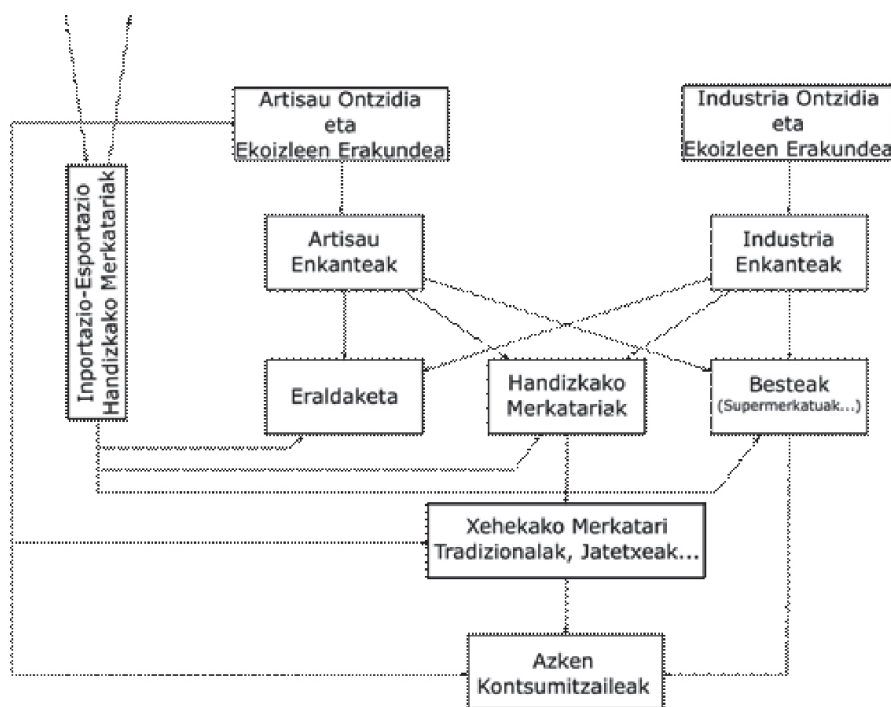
Artisau Ontzidia eta Ekoizleen Erakundea

Industria Ontzidia eta Ekoizleen Erakundea

Inportazio-Esportazio Handizkako Merkatariak

Artisau Enkanteak

Industria Enkanteak

Eraldaketa

Handizkako Merkatariak

Besteak (Supermerkatuak...)

Xehekako Merkatari Tradizionalak, Jatetxeak...

Azken Kontsumitzaileak